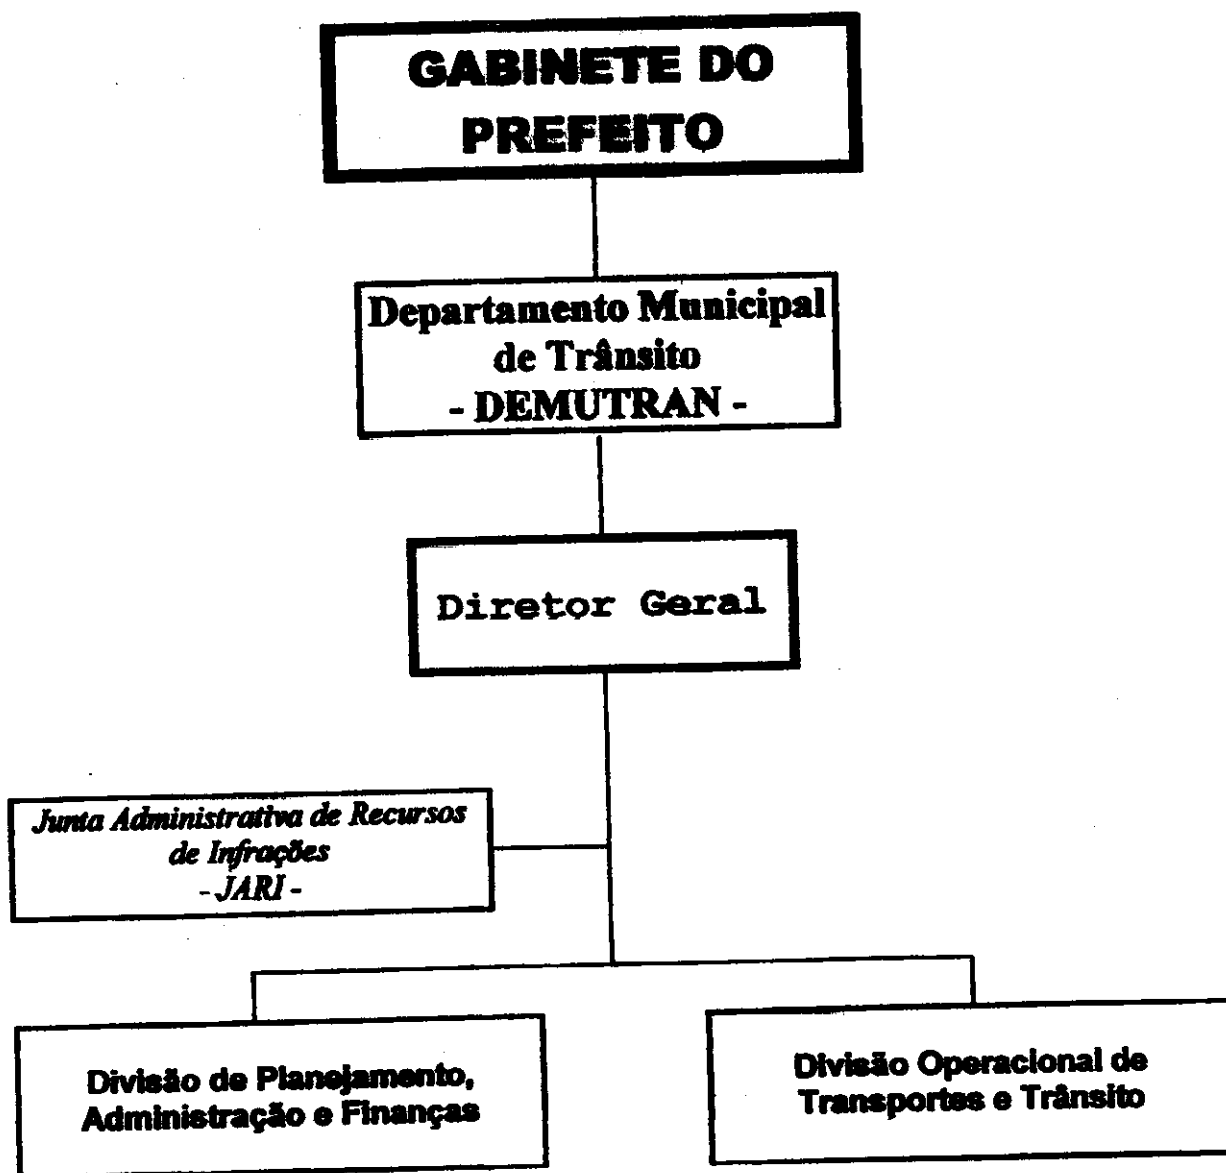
GABINETE DO PREFEITO

Departamento Municipal de Trânsito
- DEMUTRAN -

Diretor Geral

Junta Administrativa de Recursos de Infrações
- JARI -

Divisão de Planejamento, Administração e Finanças

Divisão Operacional de Transportes e Trânsito